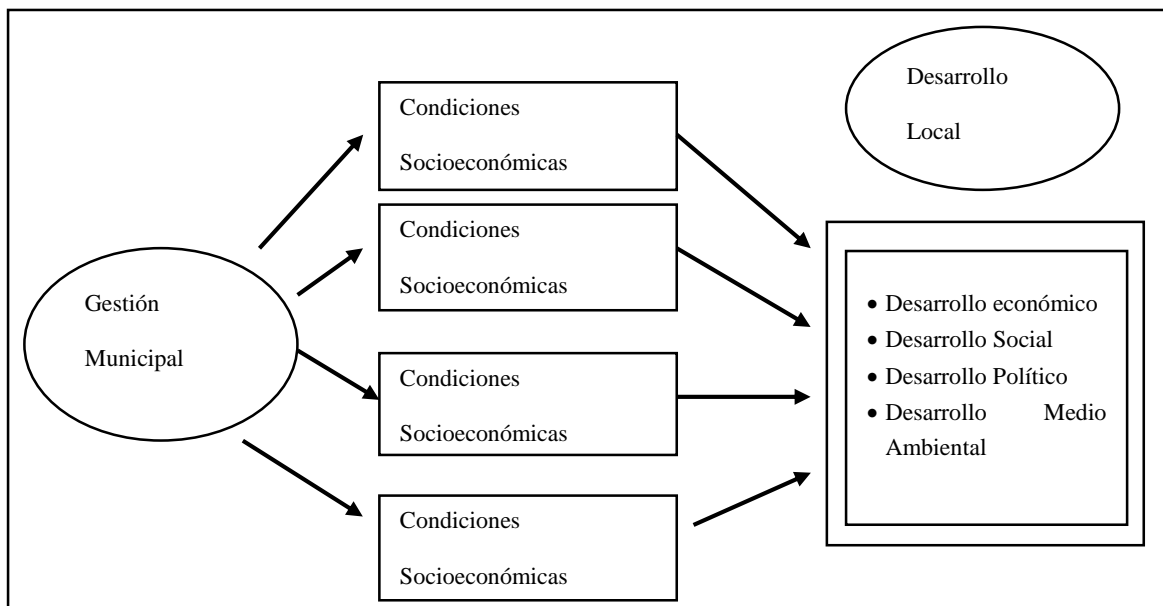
Desarrollo Local

Gestión Municipal

Condiciones Socioeconómicas

Condiciones Socioeconómicas

Condiciones Socioeconómicas

Condiciones Socioeconómicas

- Desarrollo económico
- Desarrollo Social
- Desarrollo Político
- Desarrollo Medio Ambiental